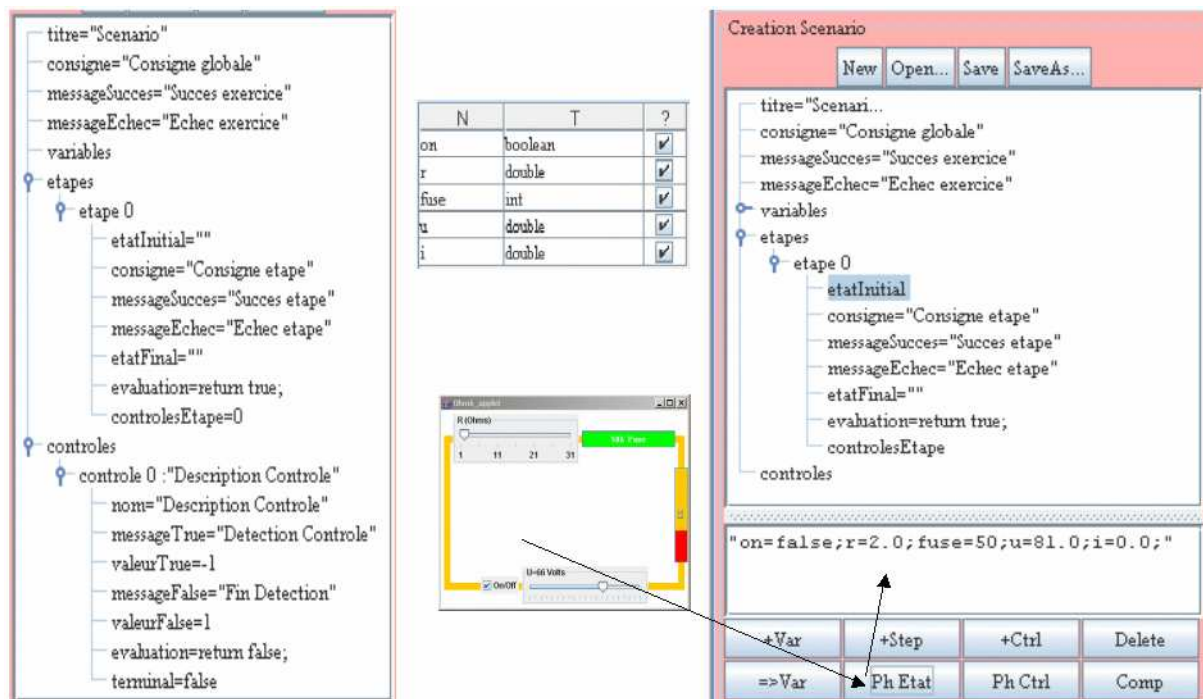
titre="Scenario"
consigne="Consigne globale"
messageSucces="Succes exercice"
messageEchec="Echec exercice"
variables
etapes
etape 0
etatInitial=""
consigne="Consigne etape"
messageSucces="Succes etape"
messageEchec="Echec etape"
etatFinal=""
evaluation=return true;
controlesEtape=0
controles
controle 0 :"Description Controle"
nom="Description Controle"
messageTrue="Detection Controle"
valeurTrue=-1
messageFalse="Fin Detection"
valeurFalse=1
evaluation=return false;
terminal=false

| N | T | ? |
|---|---|---|
| on | boolean | ✔ |
| r | double | ✔ |
| fuse | int | ✔ |
| u | double | ✔ |
| i | double | ✔ |

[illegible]
R (Ohms)
1 11 21 31
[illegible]
On/Off
U=66 Volts

Creation Scenario
New Open... Save SaveAs...
titre="Scenari...
consigne="Consigne globale"
messageSucces="Succes exercice"
messageEchec="Echec exercice"
variables
etapes
etape 0
etatInitial
consigne="Consigne etape"
messageSucces="Succes etape"
messageEchec="Echec etape"
etatFinal=""
evaluation=return true;
controlesEtape
controles
"on=false;r=2.0;fuse=50;u=81.0;i=0.0;"
+Var +Step +Ctrl Delete
=>Var Ph Etat Ph Ctrl Comp